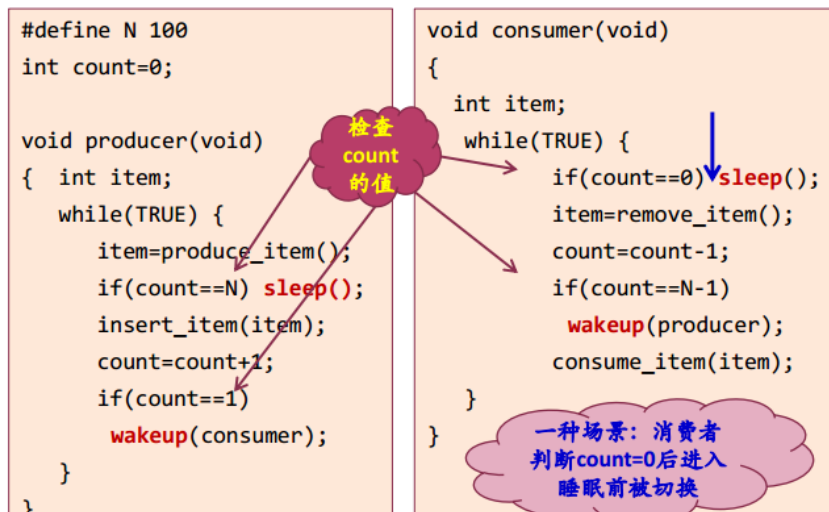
#define N 100
int count=0;

void producer(void)
{ int item;
while(TRUE) {
item=produce_item();
if(count==N) sleep();
insert_item(item);
count=count+1;
if(count==1)
wakeup(consumer);
}
}

检查 count 的值

void consumer(void)
{
int item;
while(TRUE) {
if(count==0) sleep();
item=remove_item();
count=count-1;
if(count==N-1)
wakeup(producer);
consume_item(item);
}
}

一种场景：消费者判断count=0后进入睡眠前被切换